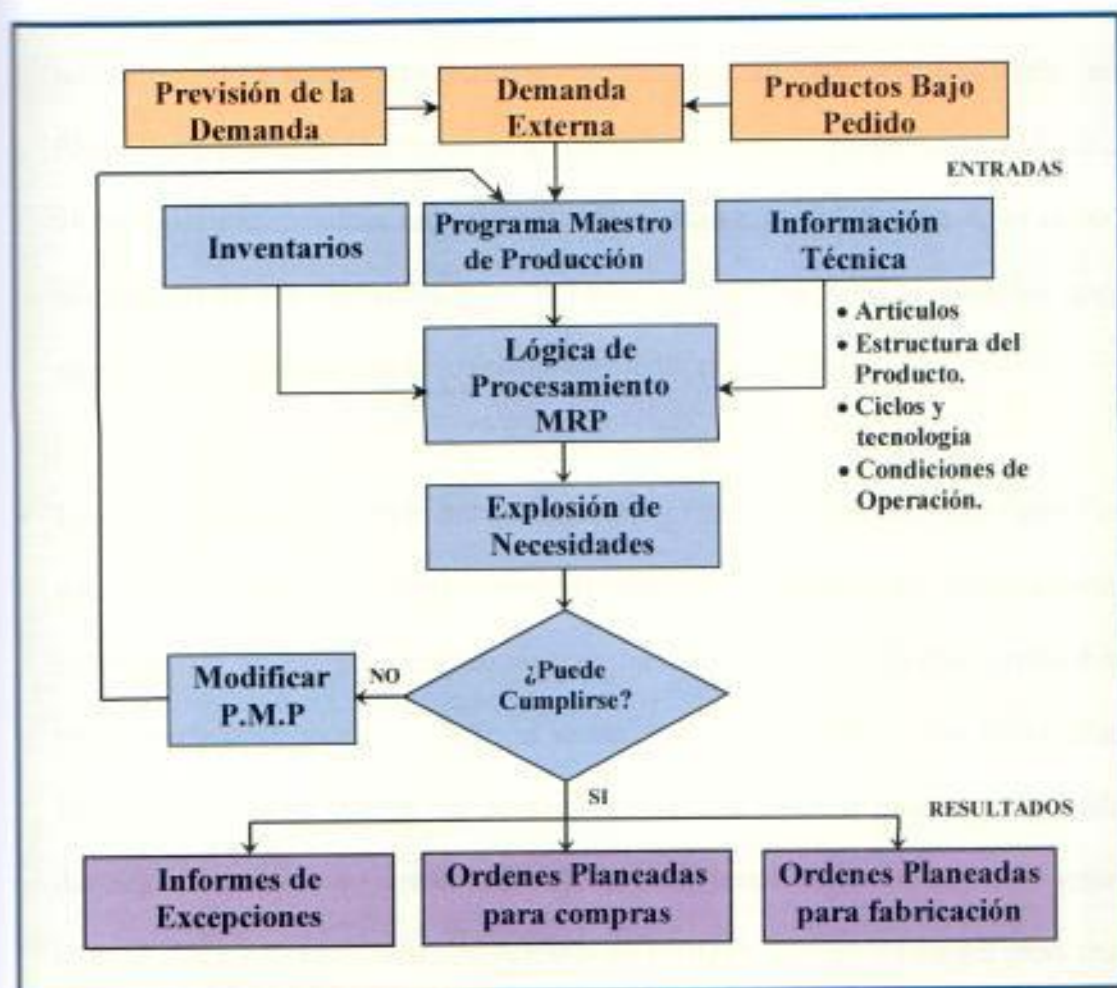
Previsión de la Demanda

Demanda Externa

Productos Bajo Pedido

ENTRADAS

Inventarios

Programa Maestro de Producción

Información Técnica

- Artículos
- Estructura del Producto.
- Ciclos y tecnologia
- Condiciones de Operación.

Lógica de Procesamiento MRP

Explosión de Necesidades

Modificar P.M.P

NO

¿Puede Cumplirse?

SI

RESULTADOS

Informes de Excepciones

Ordenes Planeadas para compras

Ordenes Planeadas para fabricación